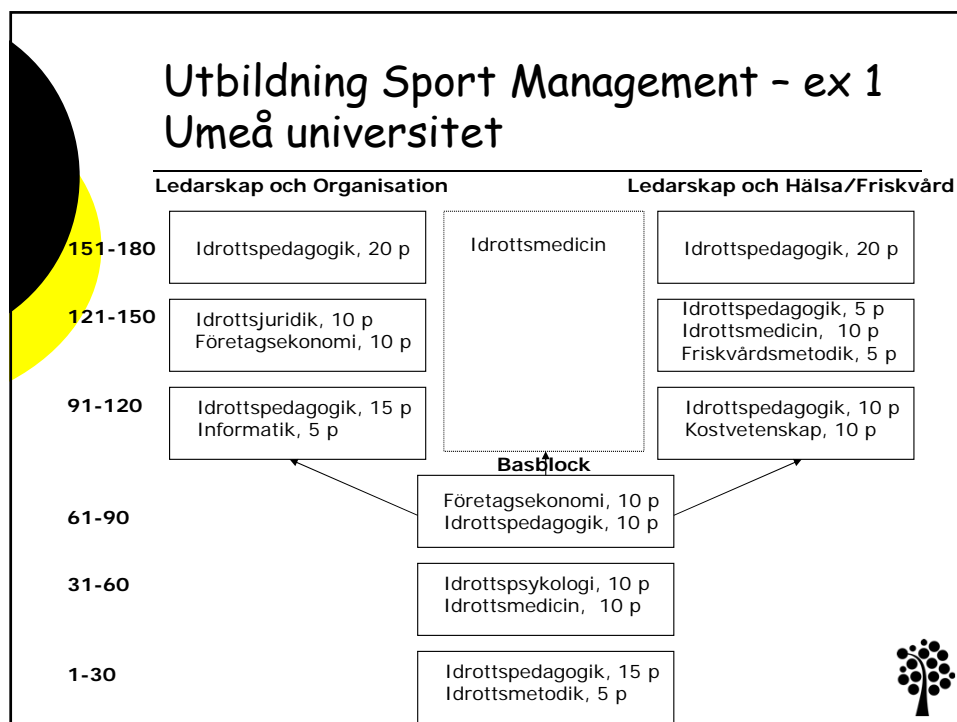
Utbildning Sport Management – ex 1
Umeå universitet

Ledarskap och Organisation

Ledarskap och Hälsa/Friskvård

151-180

Idrottspedagogik, 20 p

Idrottsmedicin

Idrottspedagogik, 20 p

121-150

Idrottsjuridik, 10 p
Företagsekonomi, 10 p

Idrottspedagogik, 5 p
Idrottsmedicin, 10 p
Friskvårdsmetodik, 5 p

91-120

Idrottspedagogik, 15 p
Informatik, 5 p

Idrottspedagogik, 10 p
Kostvetenskap, 10 p

Basblock

61-90

Företagsekonomi, 10 p
Idrottspedagogik, 10 p

31-60

Idrottspsykologi, 10 p
Idrottsmedicin, 10 p

1-30

Idrottspedagogik, 15 p
Idrottsmetodik, 5 p